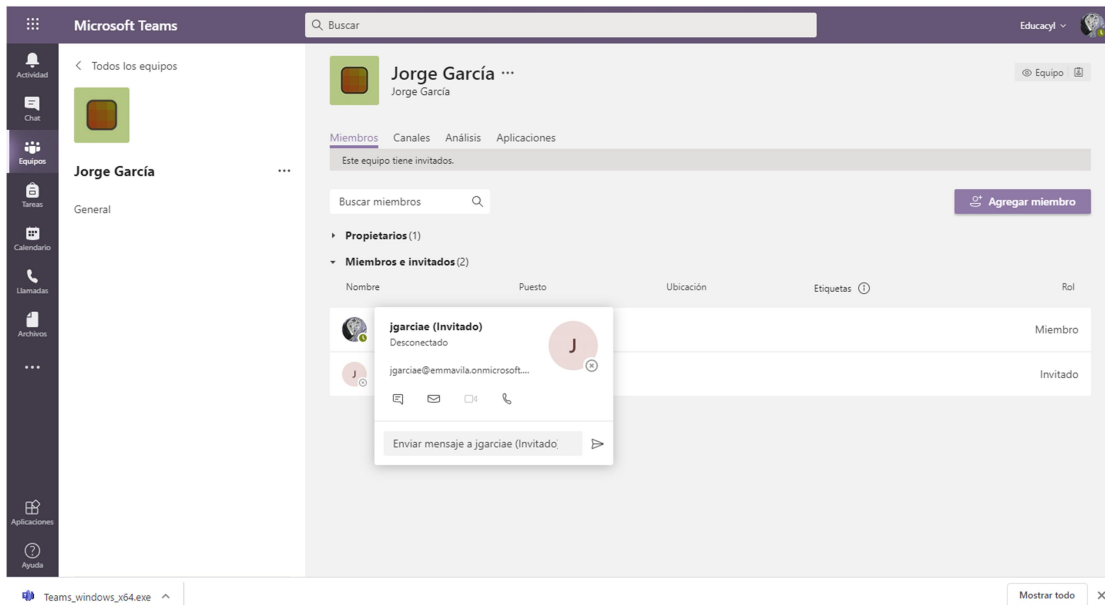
Microsoft Teams
Buscar
Educacyl

Actividad
Chat
Equipos
Tareas
Calendario
Llamadas
Archivos
...
Aplicaciones
Ayuda

< Todos los equipos
Jorge García ...
General

Jorge García ...
Jorge García
Equipo

Miembros Canales Análisis Aplicaciones
Este equipo tiene invitados.
Buscar miembros
Agregar miembro
Propietarios (1)
Miembros e invitados (2)

| Nombre | Puesto | Ubicación | Etiquetas | Rol |
|---|---|---|---|---|
| | | | | Miembro |
| J | | | | Invitado |

jgarciae (Invitado)
Desconectado
J
jgarciae@emmavila.onmicrosoft....
Enviar mensaje a jgarciae (Invitado)

Teams_windows_x64.exe
Mostrar todo
X